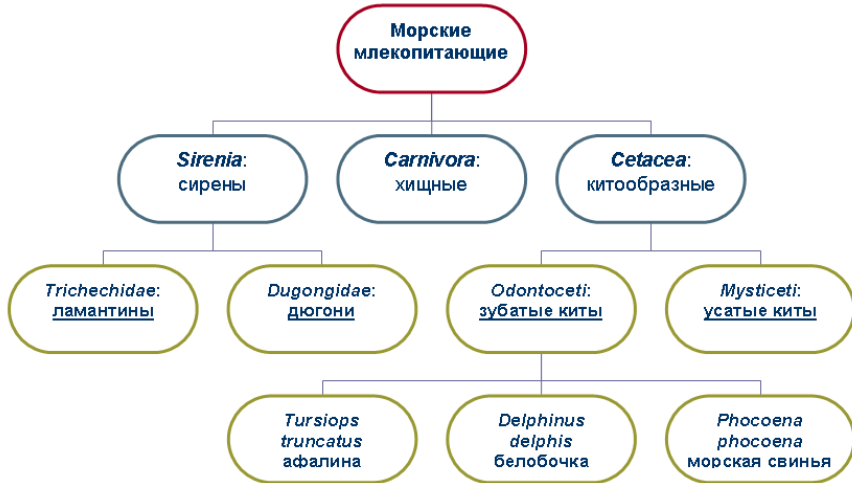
Морские млекопитающие

Sirenia: сирены

Carnivora: хищные

Cetacea: китообразные

Trichechidae: ламантины

Dugongidae: дюгони

Odontoceti: зубатые киты

Mysticeti: усатые киты

Tursiops truncatus афалина

Delphinus delphis белобочка

Phocoena phocoena морская свинья